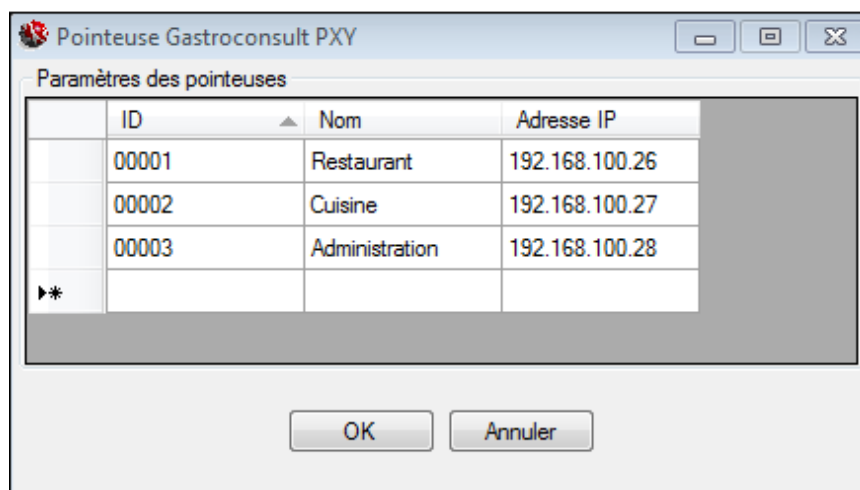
Pointeuse Gastroconsult PXY

Paramètres des pointeuses

| ID | Nom | Adresse IP |
|---|---|---|
| 00001 | Restaurant | 192.168.100.26 |
| 00002 | Cuisine | 192.168.100.27 |
| 00003 | Administration | 192.168.100.28 |
| | | |

OK Annuler